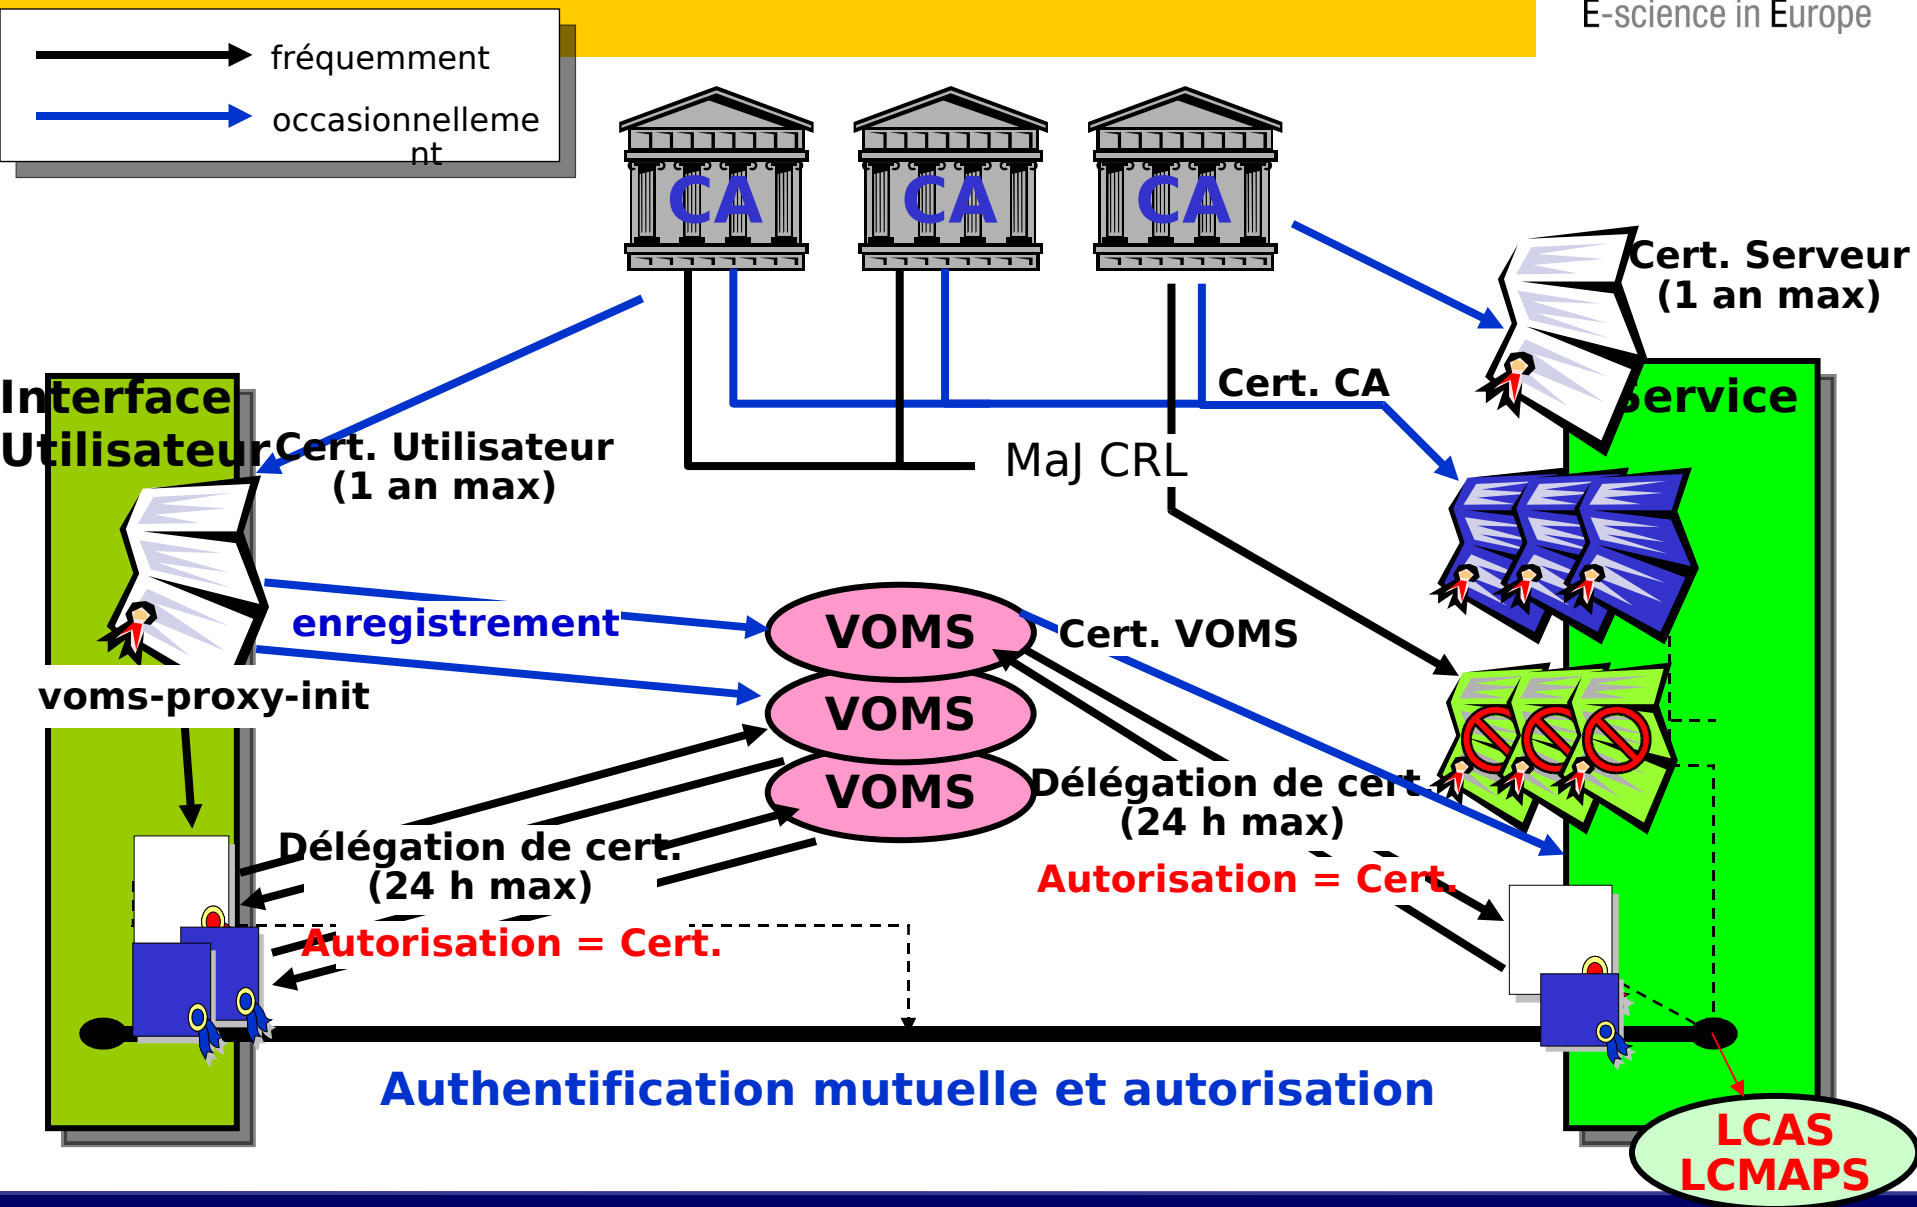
E-science in Europe

fréquemment

occasionnellement

CA

CA

CA

Cert. Serveur
(1 an max)

Service

Cert. CA

Interface Utilisateur

Cert. Utilisateur
(1 an max)

MaJ CRL

enregistrement

VOMS

VOMS

VOMS

Cert. VOMS

voms-proxy-init

Délégation de cert.
(24 h max)

Délégation de cert.
(24 h max)

Autorisation = Cert.

Autorisation = Cert.

Authentification mutuelle et autorisation

LCAS
LCMAPS